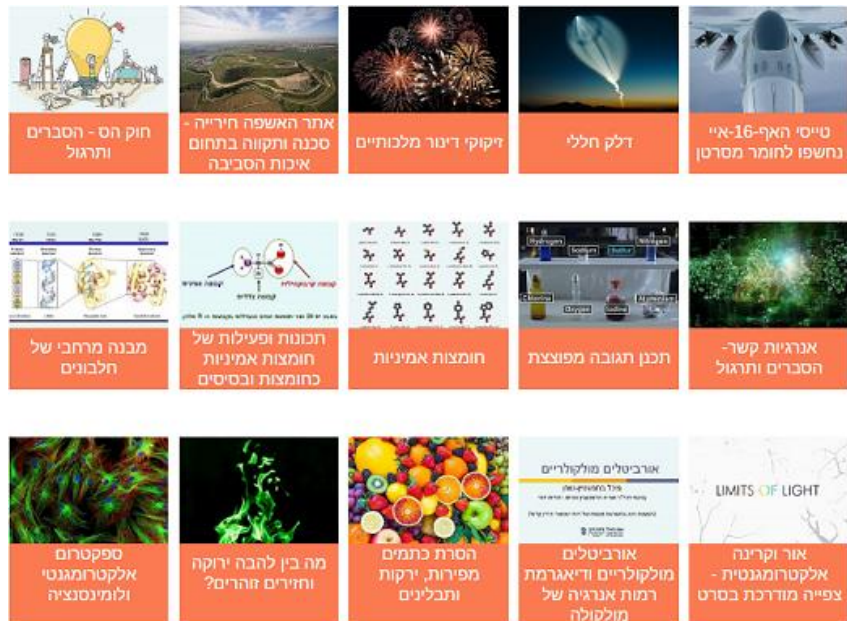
טייסי האף-16-איי נחשפו לחומר מסרטן

דלק חללי

זיקוקי דינור מלכותיים

אתר האשפה חירייה - סכנה ותקווה בתחום איכות הסביבה

חוק הס - הסברים ותרגול

אנרגיות קשר- הסברים ותרגול

Hydrogen Sodium Sulfur Nitrogen Chlorine Oxygen Iodine Aluminium

תכנן תגובה מפוצצת

חומצות אמיניות

קבוצה אמינית קבוצה קרבוקסילית קבוצת צדדית

תכונות ופעילות של חומצות אמיניות כחומצות ובסיסים

מבנה מרחבי של חלבונים

LIMITS OF LIGHT

אור וקרינה אלקטרומגנטית - צפייה מודרכת בסרט

אורביטלים מולקולריים

אורביטלים מולקולריים ודיאגרמת רמות אנרגיה של מולקולה

הסרת כתמים מפירות, ירקות ותבלינים

מה בין להבה ירוקה וחזירים זוהרים?

ספקטרום אלקטרומגנטי ולומינסנציה